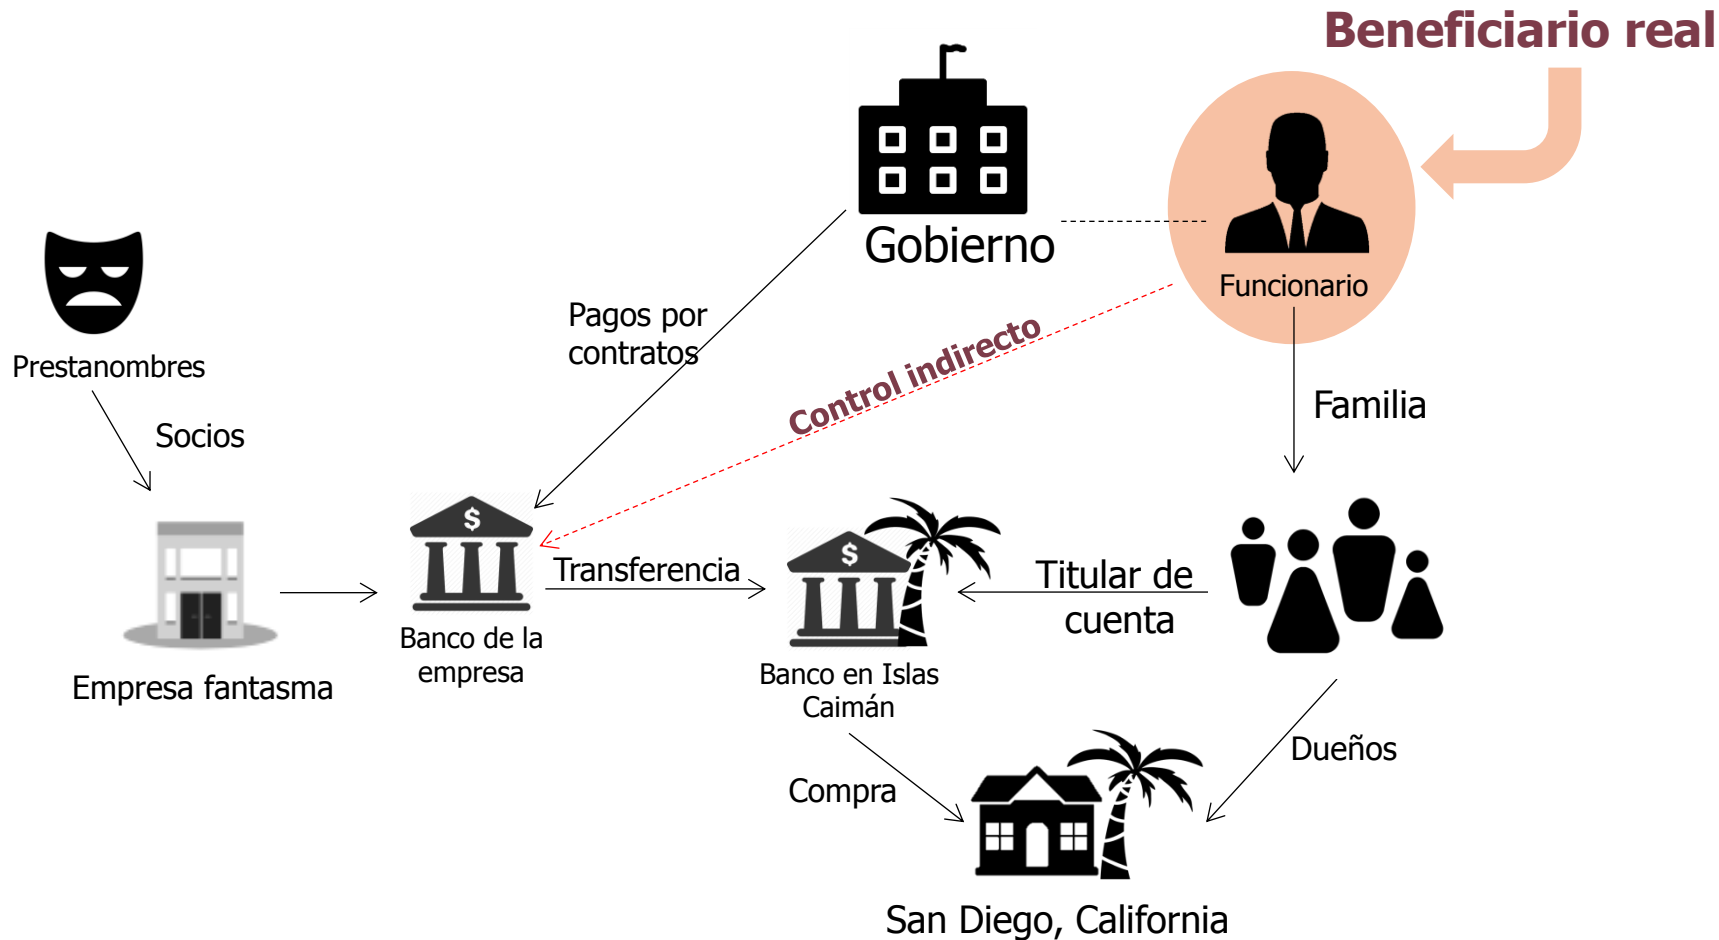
Beneficiario real

Gobierno

Funcionario

Prestanombres

Socios

Pagos por contratos

Control indirecto

Familia

Empresa fantasma

$

Banco de la empresa

Transferencia

$

Banco en Islas Caimán

Titular de cuenta

Dueños

Compra

San Diego, California